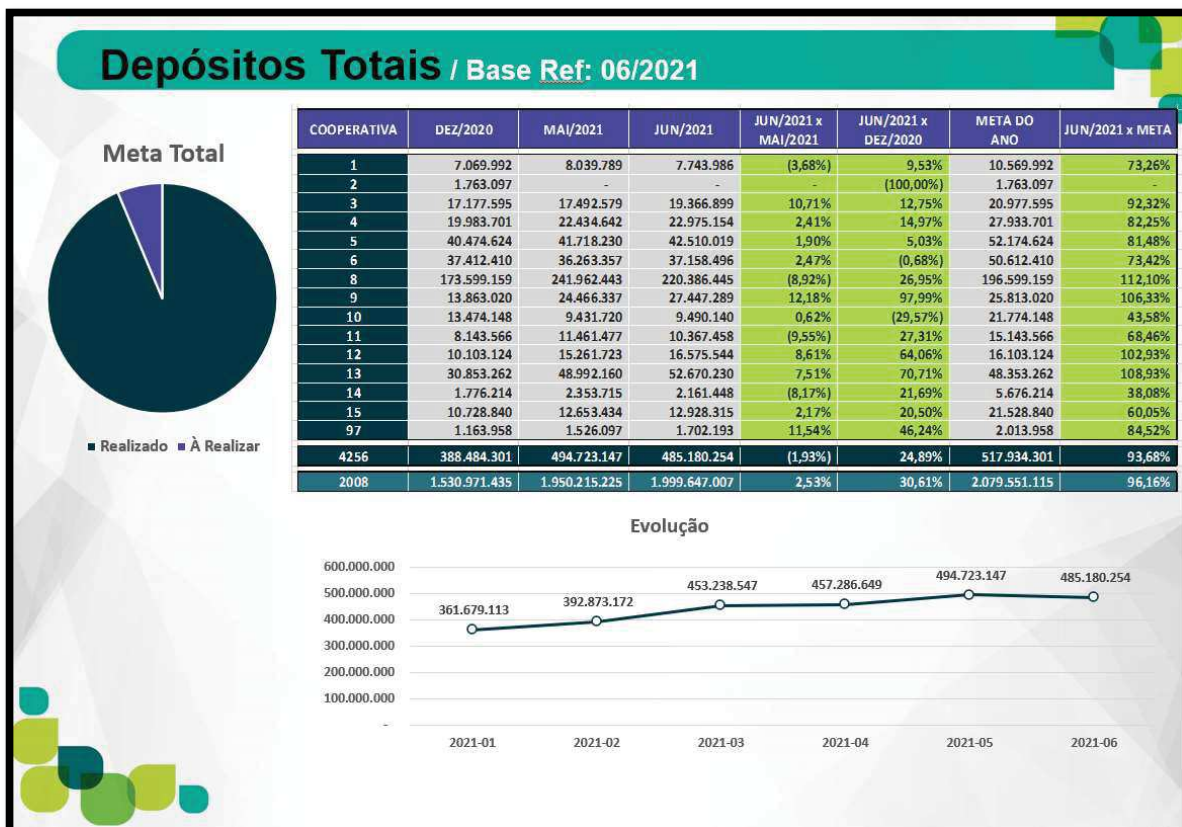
Depósitos Totais / Base Ref: 06/2021

Meta Total

■ Realizado ■ À Realizar

| COOPERATIVA | DEZ/2020 | MAI/2021 | JUN/2021 | JUN/2021 x MAI/2021 | JUN/2021 x DEZ/2020 | META DO ANO | JUN/2021 x META |
|---|---|---|---|---|---|---|---|
| 1 | 7.069.992 | 8.039.789 | 7.743.986 | (3,68%) | 9,53% | 10.569.992 | 73,26% |
| 2 | 1.763.097 | - | - | - | (100,00%) | 1.763.097 | - |
| 3 | 17.177.595 | 17.492.579 | 19.366.899 | 10,71% | 12,75% | 20.977.595 | 92,32% |
| 4 | 19.983.701 | 22.434.642 | 22.975.154 | 2,41% | 14,97% | 27.933.701 | 82,25% |
| 5 | 40.474.624 | 41.718.230 | 42.510.019 | 1,90% | 5,03% | 52.174.624 | 81,48% |
| 6 | 37.412.410 | 36.263.357 | 37.158.496 | 2,47% | (0,68%) | 50.612.410 | 73,42% |
| 8 | 173.599.159 | 241.962.443 | 220.386.445 | (8,92%) | 26,95% | 196.599.159 | 112,10% |
| 9 | 13.863.020 | 24.466.337 | 27.447.289 | 12,18% | 97,99% | 25.813.020 | 106,33% |
| 10 | 13.474.148 | 9.431.720 | 9.490.140 | 0,62% | (29,57%) | 21.774.148 | 43,58% |
| 11 | 8.143.566 | 11.461.477 | 10.367.458 | (9,55%) | 27,31% | 15.143.566 | 68,46% |
| 12 | 10.103.124 | 15.261.723 | 16.575.544 | 8,61% | 64,06% | 16.103.124 | 102,93% |
| 13 | 30.853.262 | 48.992.160 | 52.670.230 | 7,51% | 70,71% | 48.353.262 | 108,93% |
| 14 | 1.776.214 | 2.353.715 | 2.161.448 | (8,17%) | 21,69% | 5.676.214 | 38,08% |
| 15 | 10.728.840 | 12.653.434 | 12.928.315 | 2,17% | 20,50% | 21.528.840 | 60,05% |
| 97 | 1.163.958 | 1.526.097 | 1.702.193 | 11,54% | 46,24% | 2.013.958 | 84,52% |
| 4256 | 388.484.301 | 494.723.147 | 485.180.254 | (1,93%) | 24,89% | 517.934.301 | 93,68% |
| 2008 | 1.530.971.435 | 1.950.215.225 | 1.999.647.007 | 2,53% | 30,61% | 2.079.551.115 | 96,16% |

Evolução

600.000.000
500.000.000
400.000.000
300.000.000
200.000.000
100.000.000
-

361.679.113
392.873.172
453.238.547
457.286.649
494.723.147
485.180.254

2021-01 2021-02 2021-03 2021-04 2021-05 2021-06